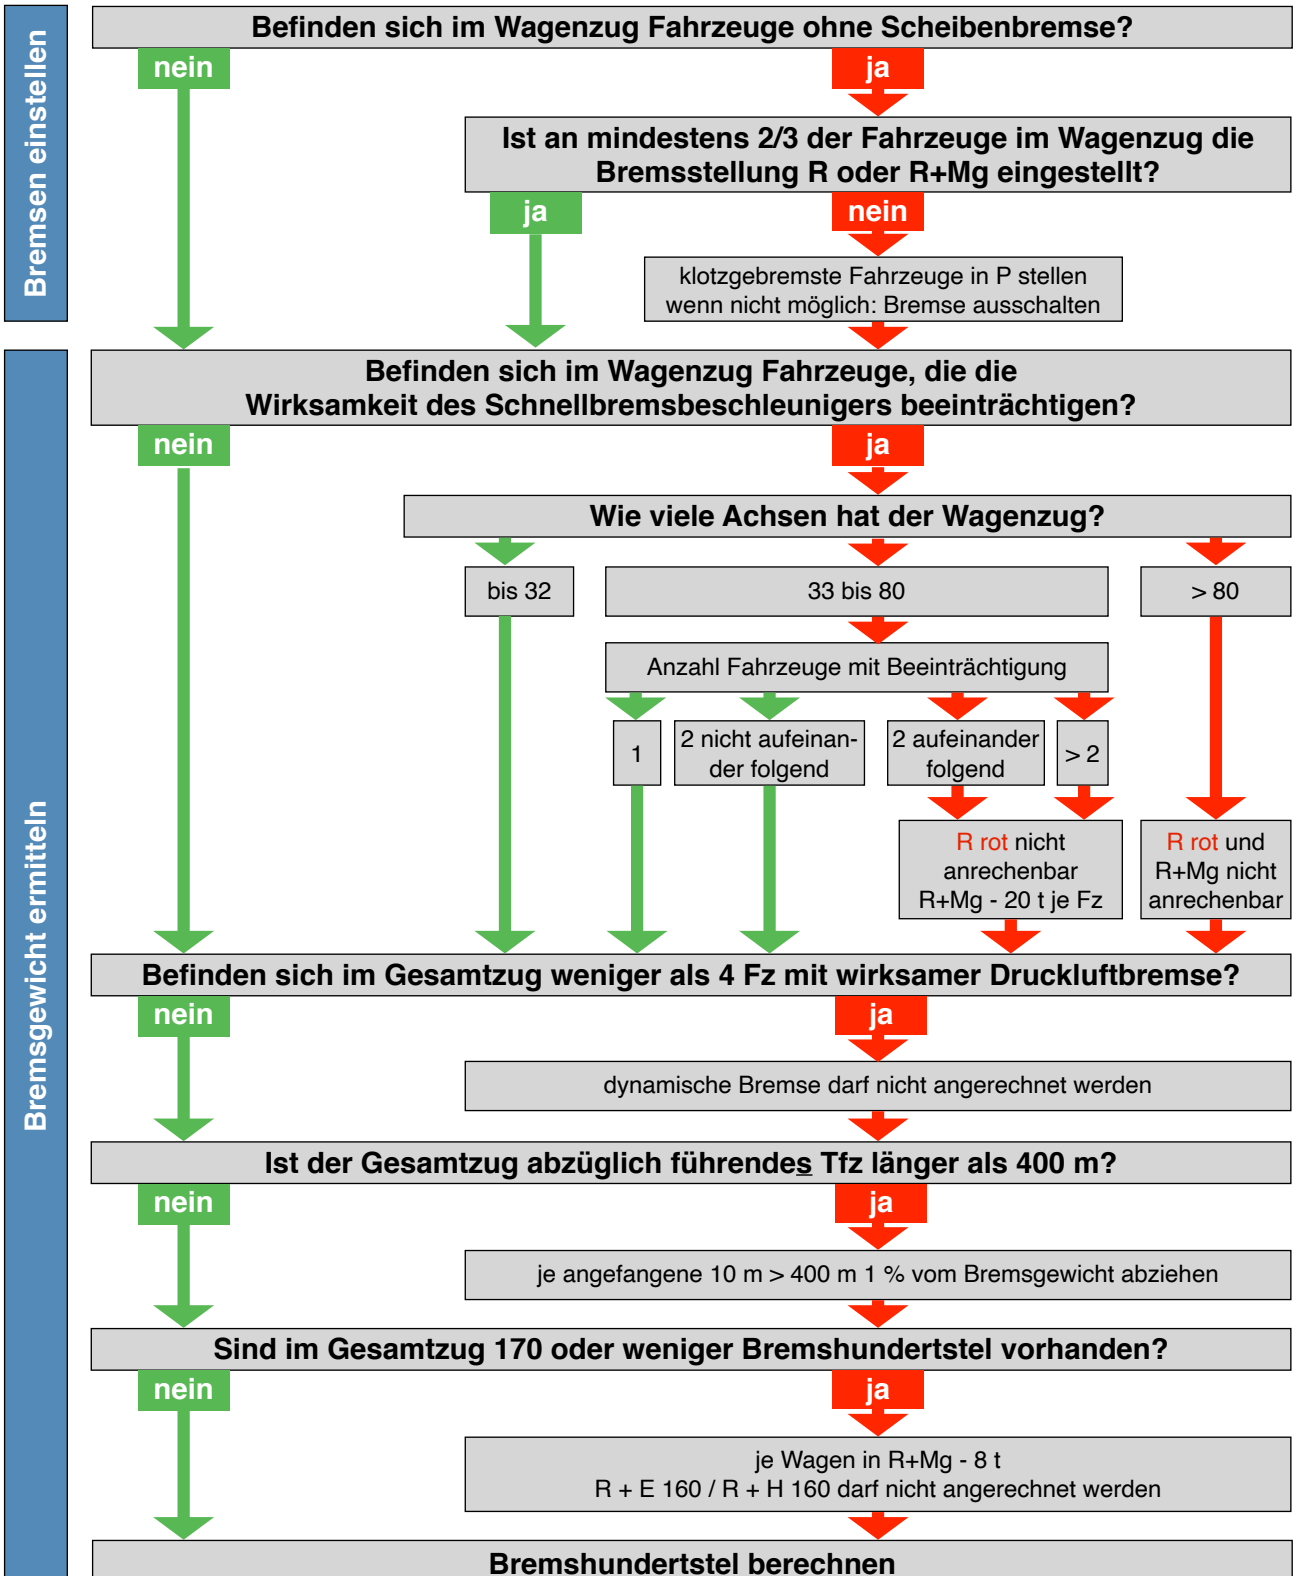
Bremsen einstellen

Befinden sich im Wagenzug Fahrzeuge ohne Scheibenbremse?

nein

ja

Ist an mindestens 2/3 der Fahrzeuge im Wagenzug die Bremsstellung R oder R+Mg eingestellt?

ja

nein

klotzgebremste Fahrzeuge in P stellen
wenn nicht möglich: Bremse ausschalten

Bremsgewicht ermitteln

Befinden sich im Wagenzug Fahrzeuge, die die Wirksamkeit des Schnellbremsbeschleunigers beeinträchtigen?

nein

ja

Wie viele Achsen hat der Wagenzug?

bis 32

33 bis 80

> 80

Anzahl Fahrzeuge mit Beeinträchtigung

1

2 nicht aufeinanderfolgend

2 aufeinander folgend

> 2

R rot nicht anrechenbar
R+Mg - 20 t je Fz

R rot und R+Mg nicht anrechenbar

Befinden sich im Gesamtzug weniger als 4 Fz mit wirksamer Druckluftbremse?

nein

ja

dynamische Bremse darf nicht angerechnet werden

Ist der Gesamtzug abzüglich führendes Tfz länger als 400 m?

nein

ja

je angefangene 10 m > 400 m 1 % vom Bremsgewicht abziehen

Sind im Gesamtzug 170 oder weniger Bremshundertstel vorhanden?

nein

ja

je Wagen in R+Mg - 8 t
R + E 160 / R + H 160 darf nicht angerechnet werden

Bremshundertstel berechnen